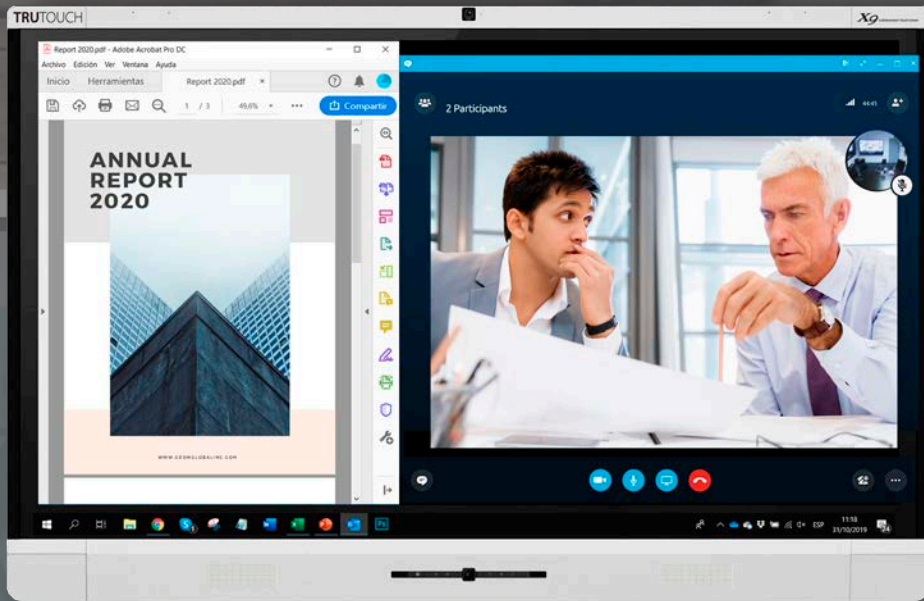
TRUTOUCH

X9

Report 2020.pdf - Adobe Acrobat Pro DC

Archivo Edición Ver Ventana Ayuda

Inicio Herramientas Report 2020.pdf ×

1 / 3 49,6% Compartir

ANNUAL REPORT 2020

WWW.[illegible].COM

2 Participants

ESP 11:18 31/10/2019